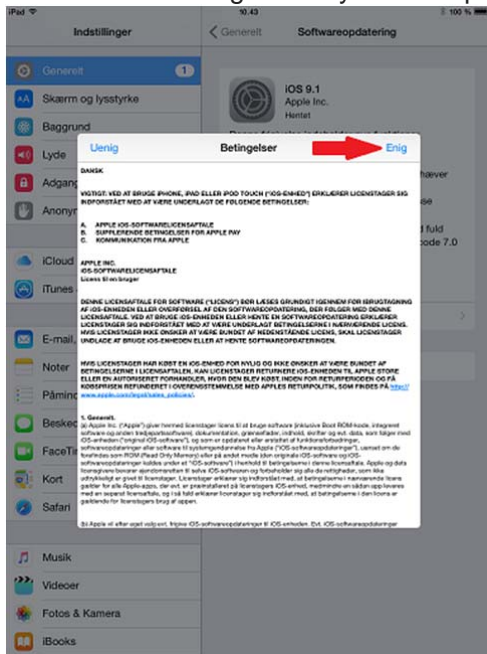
iPad 10.43 100 %

Indstillinger

Generelt 1
Skærm og lysstyrke
Baggrund
Lyde
Adgang
Anony

iCloud
iTunes

E-mail,
Noter
Påmin
Beske
FaceTi
Kort
Safari

Musik
Videoer
Fotos & Kamera
iBooks

Generelt Softwareopdatering

iOS 9.1
Apple Inc.
Hentet

kræver
d fuld
code 7.0

Uenig Betingelser Enig

DANSK

VIGTIGT: VED AT BRUGE IPHONE, IPAD ELLER IPOD TOUCH ("IOS-ENHED") ERKLÆRER LICENSTAGER SIG INDFORSTÅET MED AT VÆRE UNDERLAGT DE FØLGENDE BETINGELSER:

A. APPLE IOS-SOFTWARELICENSAFTALE
B. SUPPLERENDE BETINGELSER FOR APPLE PAY
C. KOMMUNIKATION FRA APPLE

APPLE INC.
iOS-SOFTWARELICENSAFTALE
Licens til en bruger

DENNE LICENSAFTALE FOR SOFTWARE ("LICENS") BØR LÆSES GRUNDIGT IGENNEM FØR IBRUGTAGNING AF iOS-ENHEDEN ELLER OVERFØRSEL AF DEN SOFTWAREOPDATERING, DER FØLGER MED DENNE LICENSAFTALE. VED AT BRUGE iOS-ENHEDEN ELLER HENTE EN SOFTWAREOPDATERING ERKLÆRER LICENSTAGER SIG INDFORSTÅET MED AT VÆRE UNDERLAGT BETINGELSERNE I NÆRVÆRENDE LICENS. HVIS LICENSTAGER IKKE ØNSKER AT VÆRE BUNDET AF NEDENSTÅENDE LICENS, SKAL LICENSTAGER UNDLADE AT BRUGE iOS-ENHEDEN ELLER AT HENTE SOFTWAREOPDATERINGEN.

HVIS LICENSTAGER HAR KØBT EN iOS-ENHED FOR NYLIG OG IKKE ØNSKER AT VÆRE BUNDET AF BETINGELSERNE I LICENSAFTALEN, KAN LICENSTAGER RETURNERE iOS-ENHEDEN TIL APPLE STORE ELLER EN AUTORISERET FORHANDLER, HVOR DEN BLEV KØBT, INDEN FOR RETURPERIODEN OG PÅ KØBSPRISEN REFUNDERET I OVERENSSTEMMELSE MED APPLES RETURPOLITIK, SOM FINDES PÅ http://www.apple.com/dk/legal/sales_policies/.

1. Generelt.
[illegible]

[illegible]